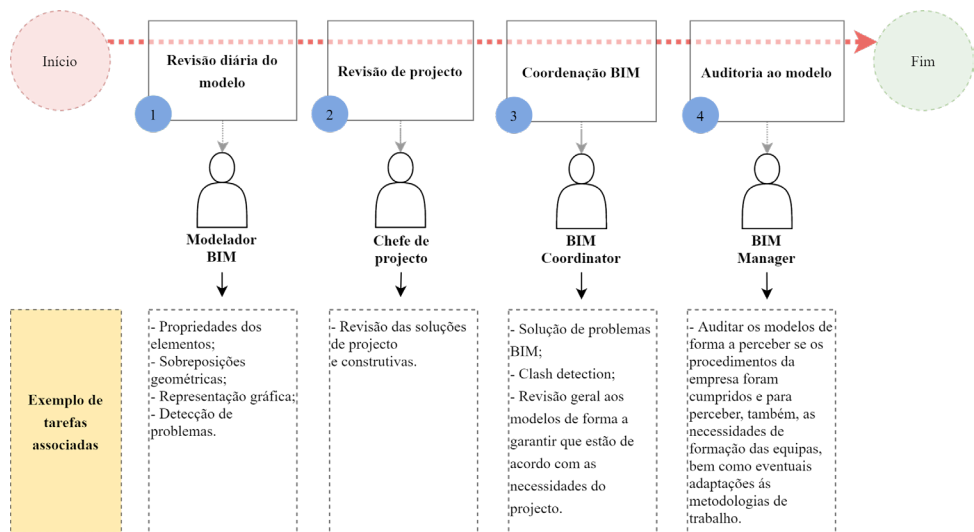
Início

Revisão diária do modelo

1

Revisão de projecto

2

Coordenação BIM

3

Auditoria ao modelo

4

Fim

Modelador BIM

Chefe de projecto

BIM Coordinator

BIM Manager

Exemplo de tarefas associadas

- Propriedades dos elementos;
- Sobreposições geométricas;
- Representação gráfica;
- Detecção de problemas.

- Revisão das soluções de projecto e construtivas.

- Solução de problemas BIM;
- Clash detection;
- Revisão geral aos modelos de forma a garantir que estão de acordo com as necessidades do projecto.

- Auditar os modelos de forma a perceber se os procedimentos da empresa foram cumpridos e para perceber, também, as necessidades de formação das equipas, bem como eventuais adaptações ás metodologias de trabalho.